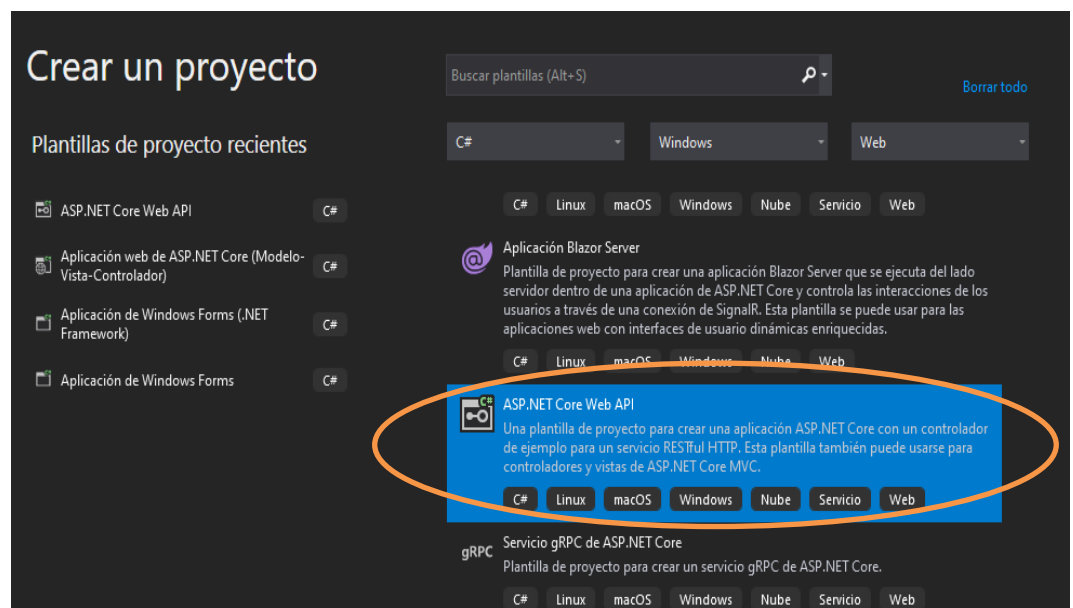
Crear un proyecto

Buscar plantillas (Alt+S)

Borrar todo

Plantillas de proyecto recientes

C#

Windows

Web

ASP.NET Core Web API C#

Aplicación web de ASP.NET Core (Modelo-Vista-Controlador) C#

Aplicación de Windows Forms (.NET Framework) C#

Aplicación de Windows Forms C#

C# Linux macOS Windows Nube Servicio Web

Aplicación Blazor Server

Plantilla de proyecto para crear una aplicación Blazor Server que se ejecuta del lado servidor dentro de una aplicación de ASP.NET Core y controla las interacciones de los usuarios a través de una conexión de SignalR. Esta plantilla se puede usar para aplicaciones web con interfaces de usuario dinámicas enriquecidas.

C# Linux macOS Windows Nube Web

ASP.NET Core Web API

Una plantilla de proyecto para crear una aplicación ASP.NET Core con un controlador de ejemplo para un servicio RESTful HTTP. Esta plantilla también puede usarse para controladores y vistas de ASP.NET Core MVC.

C# Linux macOS Windows Nube Servicio Web

gRPC

Servicio gRPC de ASP.NET Core

Plantilla de proyecto para crear un servicio gRPC de ASP.NET Core.

C# Linux macOS Windows Nube Servicio Web